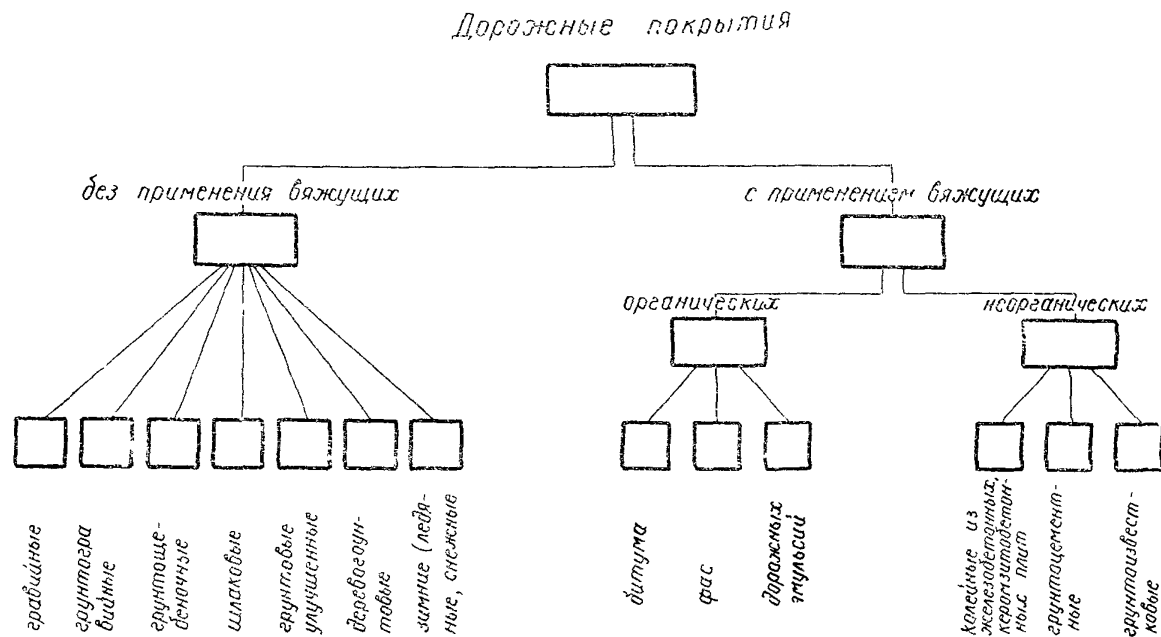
Дорожные покрытия

без применения вяжущих

с применением вяжущих

органических

неорганических

гравийные

грунтогравийные

грунтощебеночные

шлаковые

грунтовые улучшенные

деревогрунтовые

зимние (ледяные, снежные

битума

дёгтя

дорожных эмульсий

колейные из железобетонных, керамзитобетонных плит

грунтоцементные

грунтоизвестковые